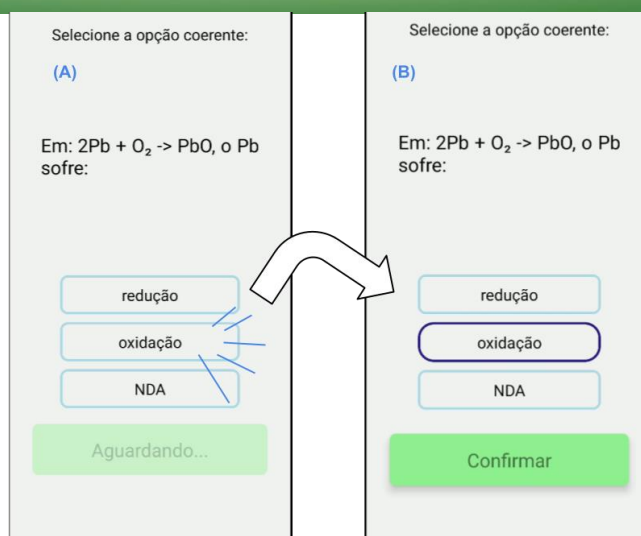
Selecione a opção coerente:

(A)

Em: $2Pb + O_2$ -> PbO, o Pb sofre:

redução

oxidação

NDA

Aguardando...

Selecione a opção coerente:

(B)

Em: $2Pb + O_2$ -> PbO, o Pb sofre:

redução

oxidação

NDA

Confirmar